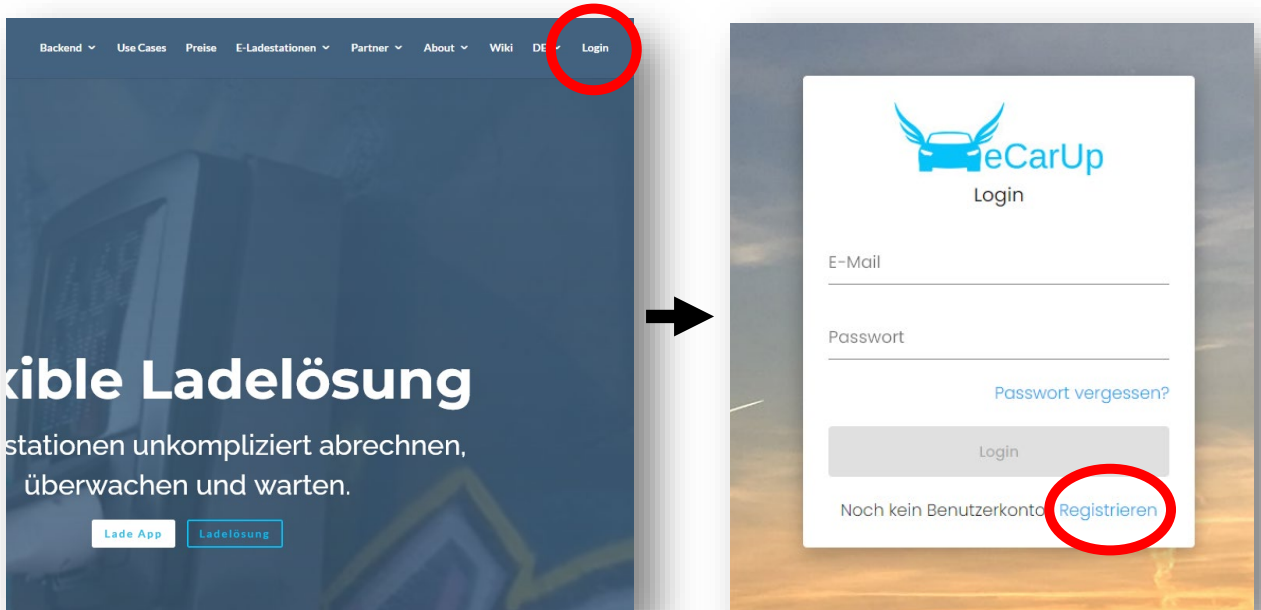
Backend Use Cases Preise E-Ladestationen Partner About Wiki DE Login

xible Ladelösung

stationen unkompliziert abrechnen, überwachen und warten.

Lade App Ladelösung

eCarUp

Login

E-Mail

Passwort

Passwort vergessen?

Login

Noch kein Benutzerkonto Registrieren